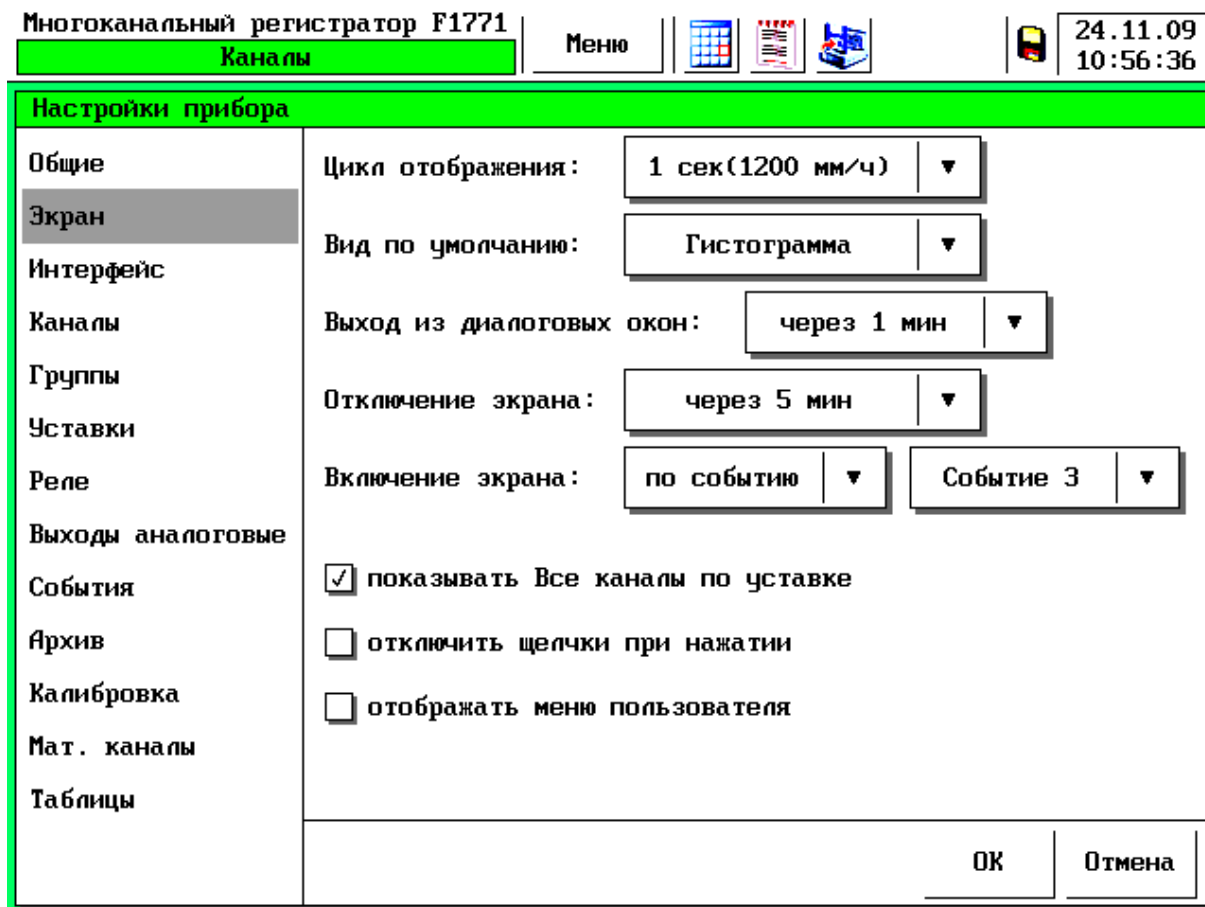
Многоканальный регистратор F1771
Каналы

Меню

24.11.09
10:56:36

Настройки прибора

Общие
Экран
Интерфейс
Каналы
Группы
Уставки
Реле
Выходы аналоговые
События
Архив
Калибровка
Мат. каналы
Таблицы

Цикл отображения: 1 сек(1200 мм/ч) ▼

Вид по умолчанию: Гистограмма ▼

Выход из диалоговых окон: через 1 мин ▼

Отключение экрана: через 5 мин ▼

Включение экрана: по событию ▼ Событие 3 ▼

☑ показывать Все каналы по уставке

☐ отключить щелчки при нажатии

☐ отображать меню пользователя

ОК Отмена